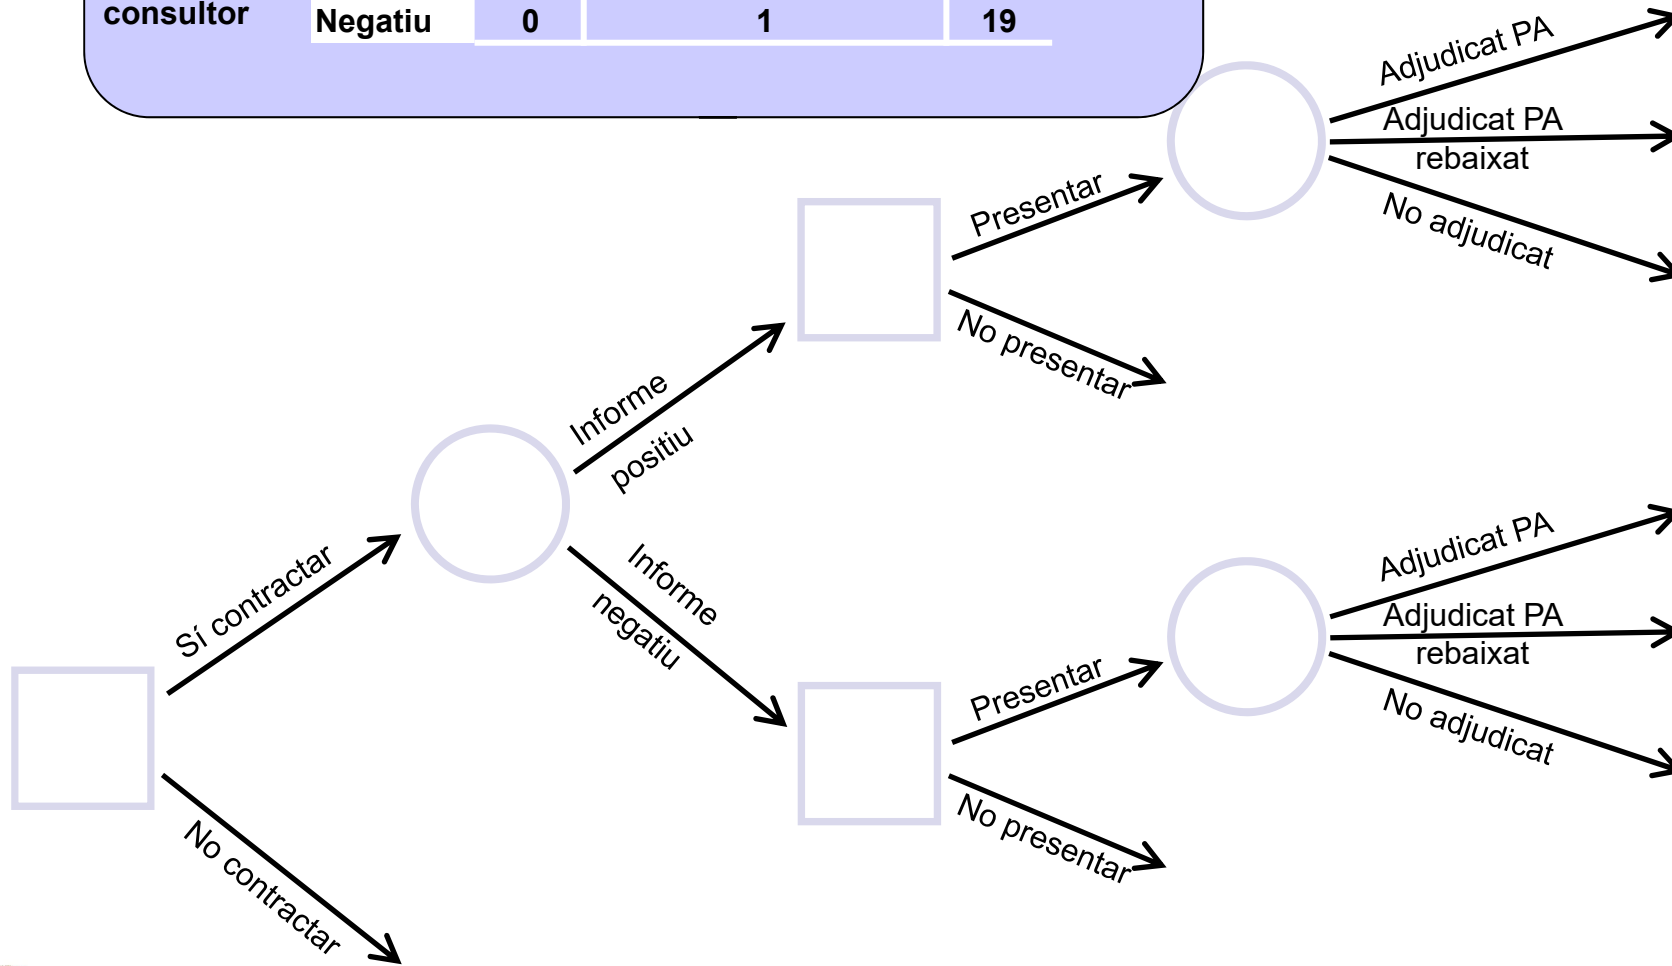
| consultor | Negatiu | 0 | 1 | 19 |
|---|---|---|---|---|

Adjudicat PA
Adjudicat PA rebaixat
No adjudicat
Presentar
No presentar
Informe positiu
Informe negatiu
Sí contractar
No contractar
Adjudicat PA
Adjudicat PA rebaixat
No adjudicat
Presentar
No presentar